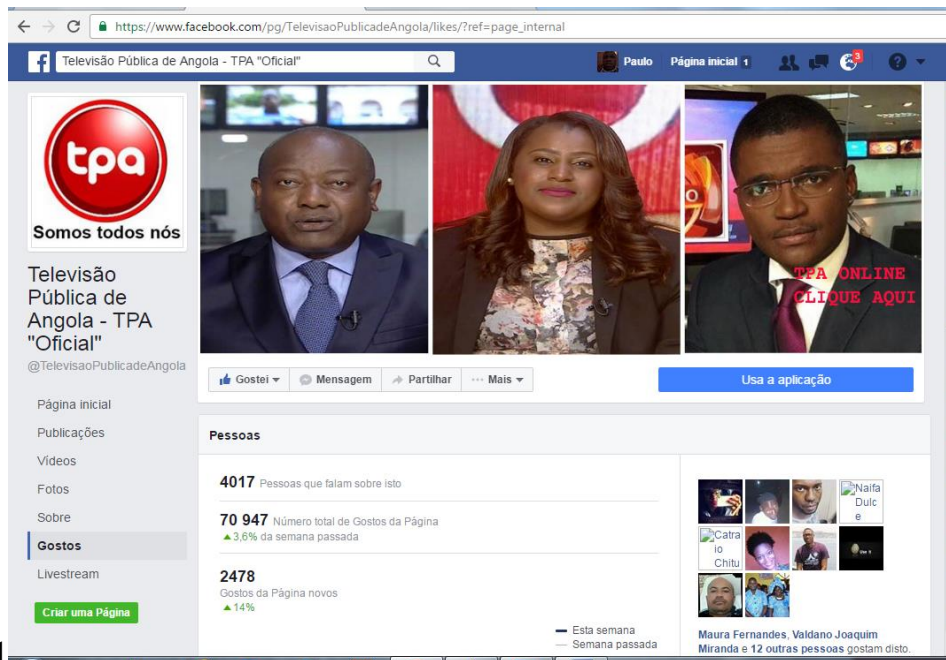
https://www.facebook.com/pg/TelevisaoPublicadeAngola/likes/?ref=page_internal

Televisão Pública de Angola - TPA "Oficial"

Paulo Página inicial 1

3

tpa
Somos todos nós

Televisão Pública de Angola - TPA "Oficial"
@TelevisaoPublicadeAngola

TPA ONLINE
CLIQUE AQUI

Gostei ▾ Mensagem Partilhar ··· Mais ▾

Usa a aplicação

Página inicial
Publicações
Vídeos
Fotos
Sobre
Gostos
Livestream

Criar uma Página

Pessoas

4017 Pessoas que falam sobre isto

70 947 Número total de Gostos da Página
▲3,6% da semana passada

2478
Gostos da Página novos
▲14%

Esta semana
Semana passada

Naifa Dulce

Catraio Chitu

Maura Fernandes, Valdano Joaquim Miranda e 12 outras pessoas gostam disto.